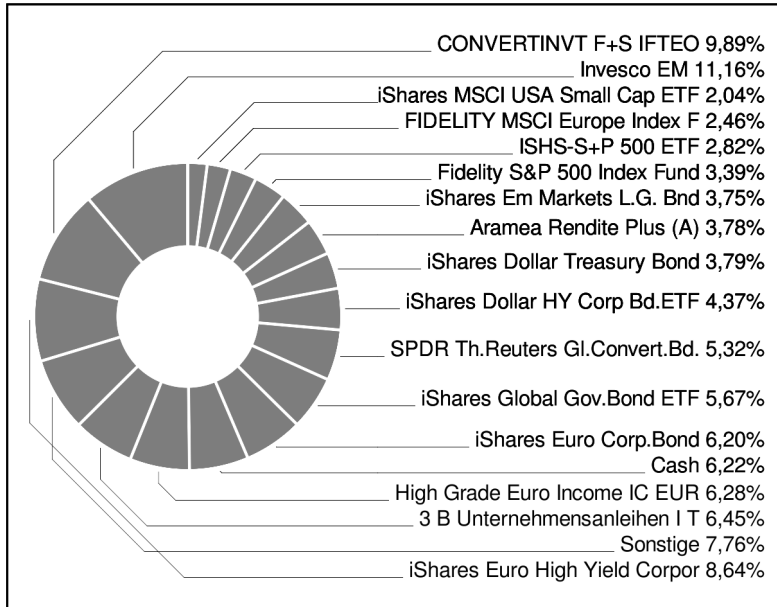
CONVERTINVT F+S IFTEO 9,89%
Invesco EM 11,16%
iShares MSCI USA Small Cap ETF 2,04%
FIDELITY MSCI Europe Index F 2,46%
ISHS-S+P 500 ETF 2,82%
Fidelity S&P 500 Index Fund 3,39%
iShares Em Markets L.G. Bnd 3,75%
Aramea Rendite Plus (A) 3,78%
iShares Dollar Treasury Bond 3,79%
iShares Dollar HY Corp Bd.ETF 4,37%
SPDR Th.Reuters Gl.Convert.Bd. 5,32%
iShares Global Gov.Bond ETF 5,67%
iShares Euro Corp.Bond 6,20%
Cash 6,22%
High Grade Euro Income IC EUR 6,28%
3 B Unternehmensanleihen I T 6,45%
Sonstige 7,76%
iShares Euro High Yield Corpor 8,64%